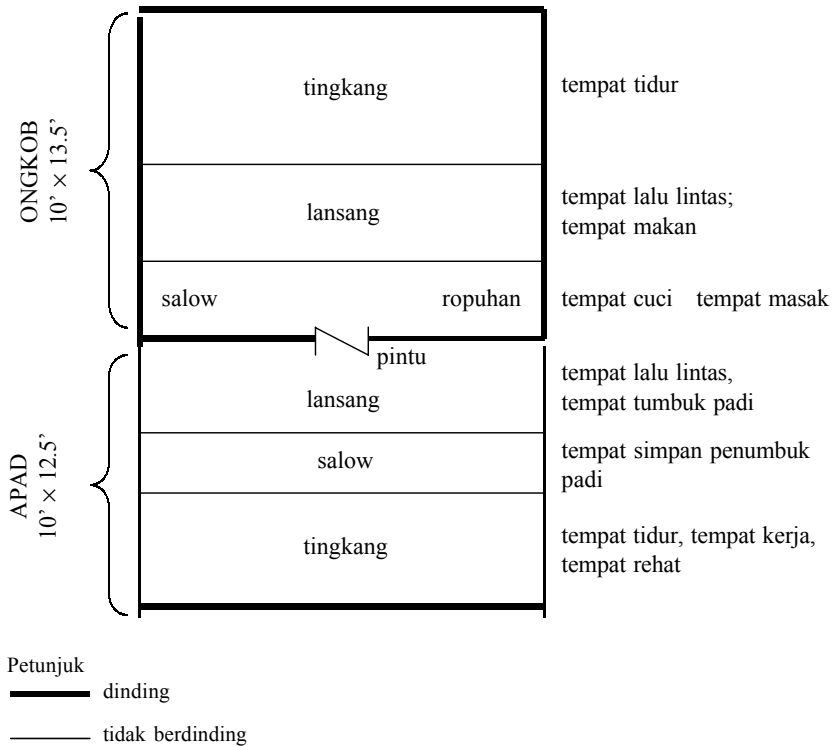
ONGKOB
10' × 13.5'

tingkang

tempat tidur

lansang

tempat lalu lintas;
tempat makan

salow

ropuhan

tempat cuci tempat masak

pintu

APAD
10' × 12.5'

lansang

tempat lalu lintas,
tempat tumbuk padi

salow

tempat simpan penumbuk padi

tingkang

tempat tidur, tempat kerja,
tempat rehat

Petunjuk
dinding
tidak berdinding